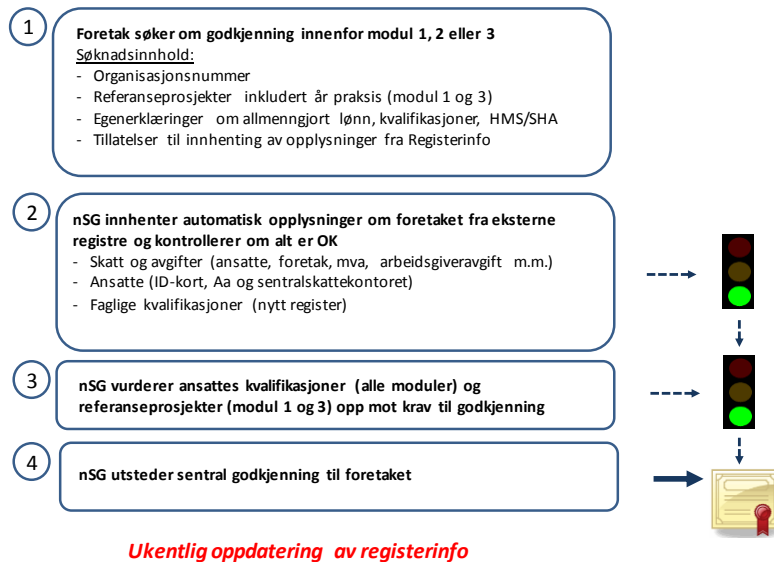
1

**Foretak søker om godkjenning innenfor modul 1, 2 eller 3**
Søknadsinnhold:
- Organisasjonsnummer
- Referanseprosjekter inkludert år praksis (modul 1 og 3)
- Egenerklæringer om allmenngjort lønn, kvalifikasjoner, HMS/SHA
- Tillatelser til innhenting av opplysninger fra Registerinfo

2

**nSG innhenter automatisk opplysninger om foretaket fra eksterne registre og kontrollerer om alt er OK**
- Skatt og avgifter (ansatte, foretak, mva, arbeidsgiveravgift m.m.)
- Ansatte (ID-kort, Aa og sentralskattekontoret)
- Faglige kvalifikasjoner (nytt register)

3

**nSG vurderer ansattes kvalifikasjoner (alle moduler) og referanseprosjekter (modul 1 og 3) opp mot krav til godkjenning**

4

**nSG utsteder sentral godkjenning til foretaket**

*Ukentlig oppdatering av registerinfo*